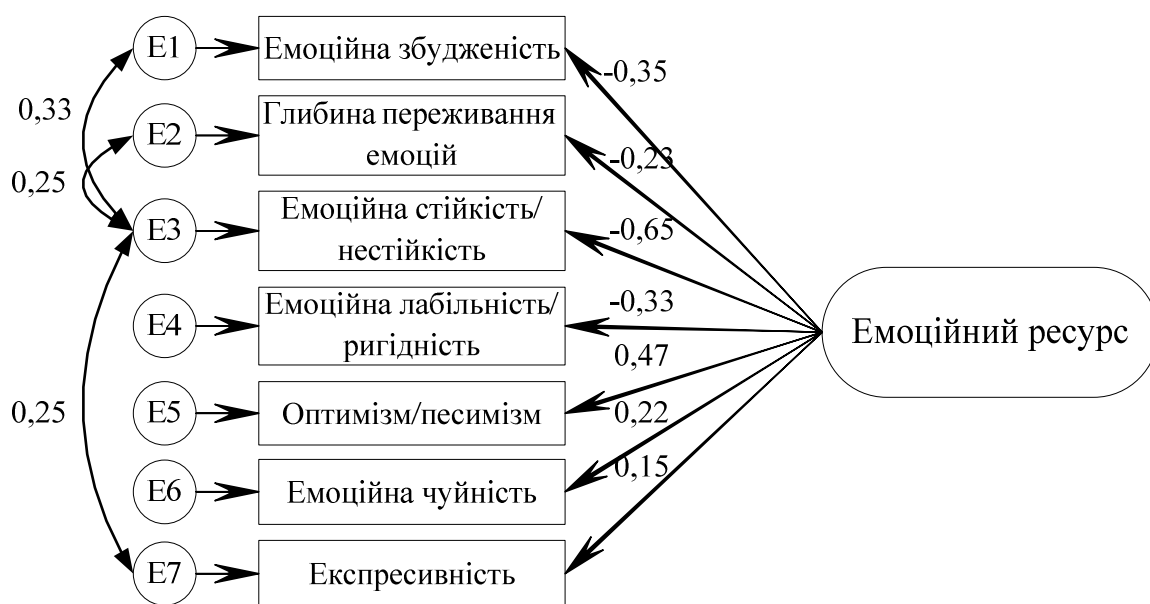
E1
Емоційна збудженість
-0,35

0,33
E2
Глибина переживання емоцій
-0,23

0,25
E3
Емоційна стійкість/ нестійкість
-0,65

E4
Емоційна лабільність/ ригідність
-0,33

Емоційний ресурс

0,47
0,25
E5
Оптимізм/песимізм
0,22

E6
Емоційна чуйність
0,15

E7
Експресивність